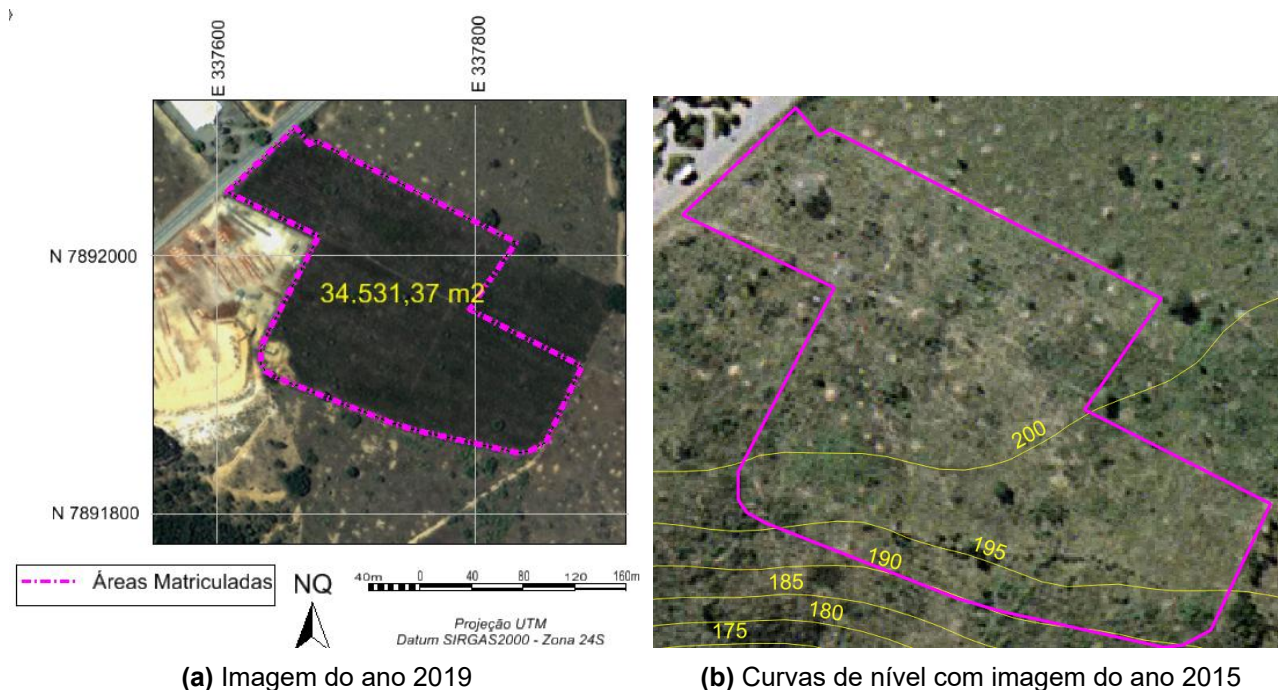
E 337600

E 337800

N 7892000

34.531,37 m2

N 7891800

Áreas Matriculadas

NQ

40m 0 40 80 120 160m

Projeção UTM
Datum SIRGAS2000 - Zona 24S

200

195

190

185

180

175

**(a)** Imagem do ano 2019

**(b)** Curvas de nível com imagem do ano 2015